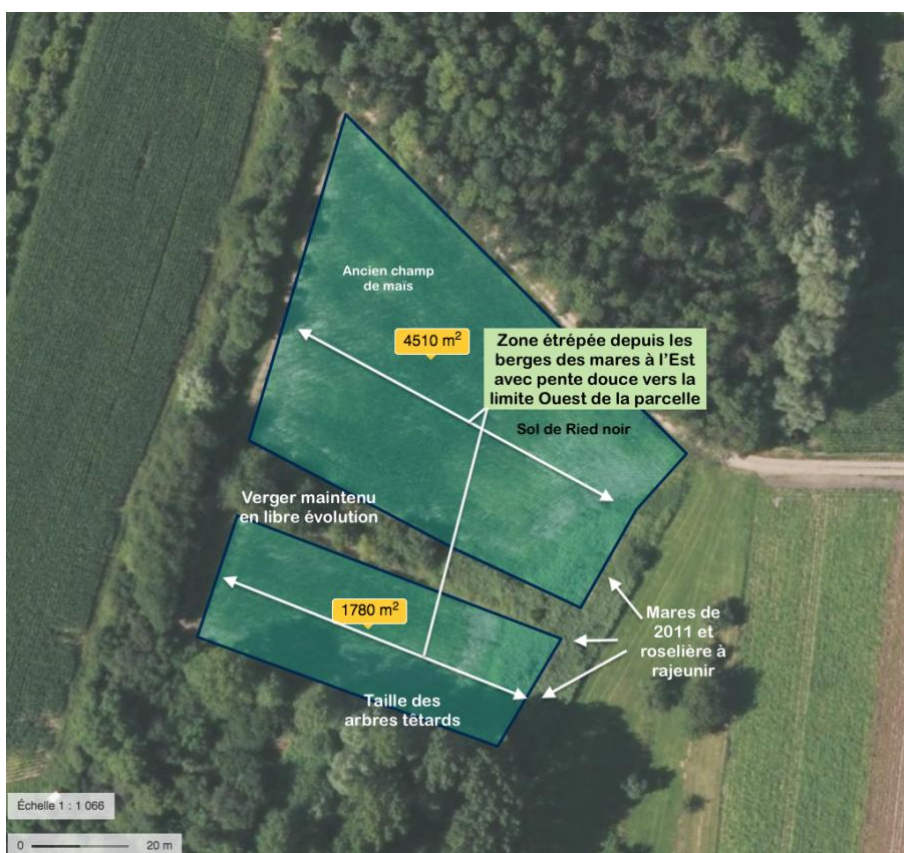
Ancien champ de maïs

4510 m$^2$

Zone étrépée depuis les berges des mares à l'Est avec pente douce vers la limite Ouest de la parcelle

Sol de Ried noir

Verger maintenu en libre évolution

1780 m$^2$

Mares de 2011 et roselière à rajeunir

Taille des arbres têtards

Échelle 1 : 1 066

0 20 m